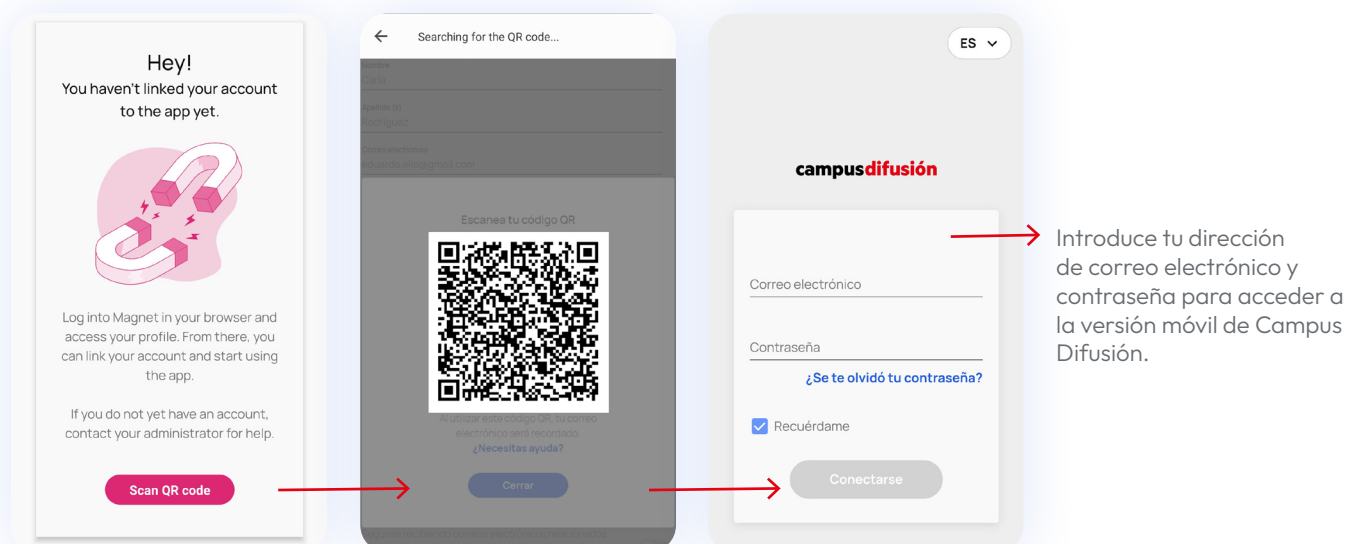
Hey!
You haven't linked your account to the app yet.

Log into Magnet in your browser and access your profile. From there, you can link your account and start using the app.

If you do not yet have an account, contact your administrator for help.

Scan QR code

Searching for the QR code...

Nombre
Carla

Apellido (s)
Rodríguez

Correo electrónico
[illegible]

Escanea tu código QR

Al utilizar este código QR, tu correo electrónico será recordado.
¿Necesitas ayuda?

Cerrar

ES

campusdifusión

Correo electrónico

Contraseña

¿Se te olvidó tu contraseña?

Recuérdame

Conectarse

Introduce tu dirección de correo electrónico y contraseña para acceder a la versión móvil de Campus Difusión.